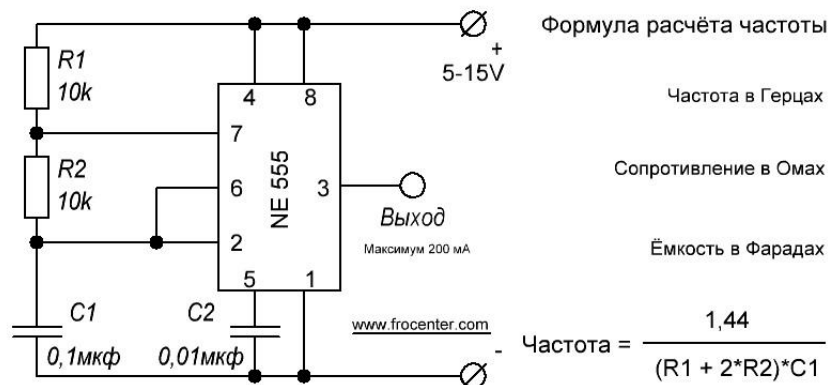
R1
10k
R2
10k
C1
0,1мкф
C2
0,01мкф
4
8
7
6
2
5
1
3
NE 555
+
5-15V
Выход
Максимум 200 мА
www.frocenter.com
-

Формула расчёта частоты

Частота в Герцах

Сопротивление в Омах

Ёмкость в Фарадах

Частота = $\frac{1,44}{(R1 + 2*R2)*C1}$